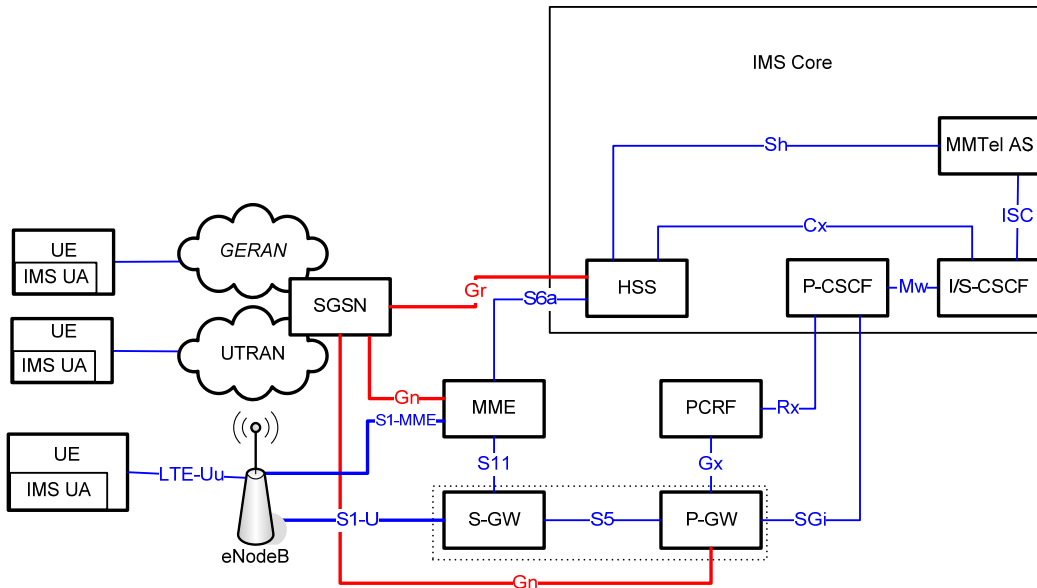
IMS Core

MMTel AS

Sh

ISC

Cx

UE
IMS UA

GERAN

UE
IMS UA

UTRAN

SGSN

Gr

S6a

HSS

P-CSCF

Mw

I/S-CSCF

Gn

MME

PCRF

Rx

S1-MME

UE
IMS UA

LTE-Uu

S11

Gx

S1-U

S-GW

S5

P-GW

SGi

eNodeB

Gn